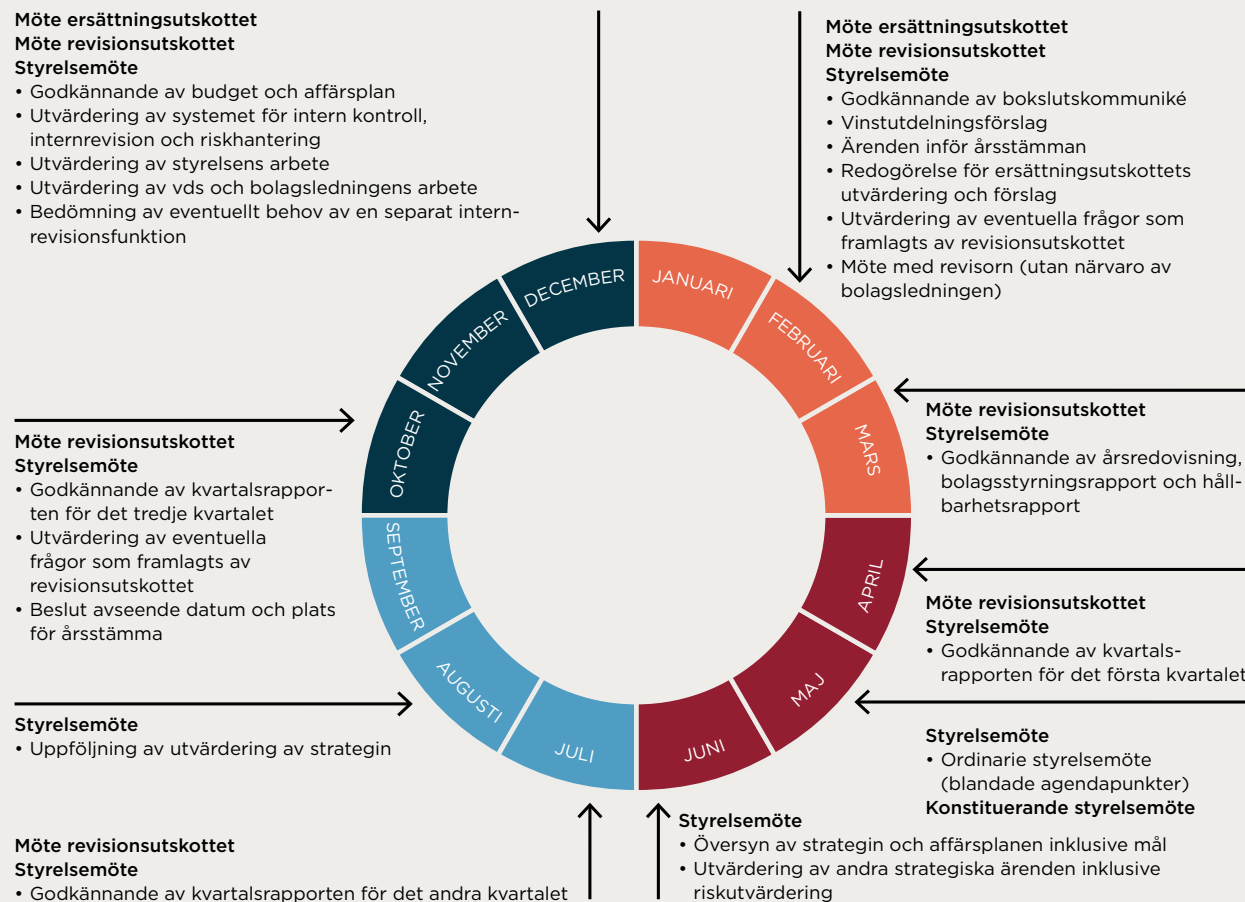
Möte ersättningsutskottet
Möte revisionsutskottet
Styrelsemöte
• Godkännande av budget och affärsplan
• Utvärdering av systemet för intern kontroll, internrevision och riskhantering
• Utvärdering av styrelsens arbete
• Utvärdering av vds och bolagsledningens arbete
• Bedömning av eventuellt behov av en separat internrevisionsfunktion

Möte ersättningsutskottet
Möte revisionsutskottet
Styrelsemöte
• Godkännande av bokslutskommuniké
• Vinstutdelningsförslag
• Ärenden inför årsstämman
• Redogörelse för ersättningsutskottets utvärdering och förslag
• Utvärdering av eventuella frågor som framlagts av revisionsutskottet
• Möte med revisorn (utan närvaro av bolagsledningen)

DECEMBER
JANUARI
NOVEMBER
FEBRUARI
OKTOBER
MARS
SEPTEMBER
APRIL
AUGUSTI
MAJ
JULI
JUNI

Möte revisionsutskottet
Styrelsemöte
• Godkännande av årsredovisning, bolagsstyrningsrapport och hållbarhetsrapport

Möte revisionsutskottet
Styrelsemöte
• Godkännande av kvartalsrapporten för det tredje kvartalet
• Utvärdering av eventuella frågor som framlagts av revisionsutskottet
• Beslut avseende datum och plats för årsstämma

Möte revisionsutskottet
Styrelsemöte
• Godkännande av kvartalsrapporten för det första kvartalet

Styrelsemöte
• Uppföljning av utvärdering av strategin

Styrelsemöte
• Ordinarie styrelsemöte (blandade agendapunkter)
Konstituerande styrelsemöte

Styrelsemöte
• Översyn av strategin och affärsplanen inklusive mål
• Utvärdering av andra strategiska ärenden inklusive riskutvärdering

Möte revisionsutskottet
Styrelsemöte
• Godkännande av kvartalsrapporten för det andra kvartalet